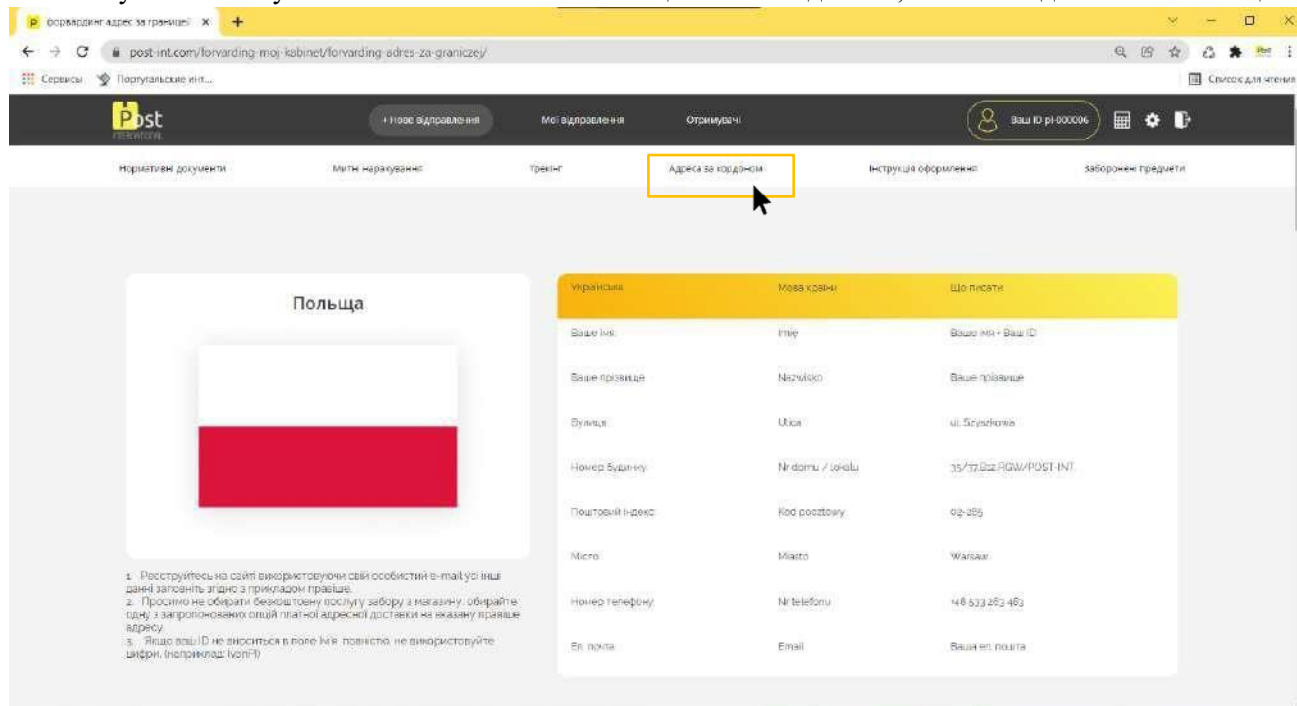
Форвардинг адрес за границей ×

post-int.com/forvarding-moj-kabinet/forvarding-adres-za-graniczey/

Сервисы Португальские инт...

Список для чтения

Post

+ Нове відправлення Мої відправлення Отримувачі Ваш ID pi-000006

Нормативні документи Митні нарахування Трекінг Адреса за кордоном Інструкція оформлення Заборонені предмети

Польща

| Українська | Мова країни | Що писати |
|---|---|---|
| Ваше ім'я | Imię | Ваше ім'я + Ваш ID |
| Ваше прізвище | Nazwisko | Ваше прізвище |
| Вулиця | Ulica | ul. Szyszkowa |
| Номер будинку | Nr domu / lokalu | 35/37,Bcz.RGW/POST-INT |
| Поштовий індекс | Kod pocztowy | 02-285 |
| Місто | Miasto | Warsaw |
| Номер телефону | Nr telefonu | +48 533 263 463 |
| Ел. пошта | Email | Ваша ел. пошта |

1. Реєструйтесь на сайті використовуючи свій особистий e-mail усі інші данні заповніть згідно з прикладом праворуч.
2. Просимо не обирати безкоштовну послугу забору з магазину, обирайте одну з запропонованих опцій платної адресної доставки на вказану праворуч адресу.
3. Якщо ваш ID не вноситься в поле Ім'я повністю, не використовуйте цифри. (наприклад: IvanPI)